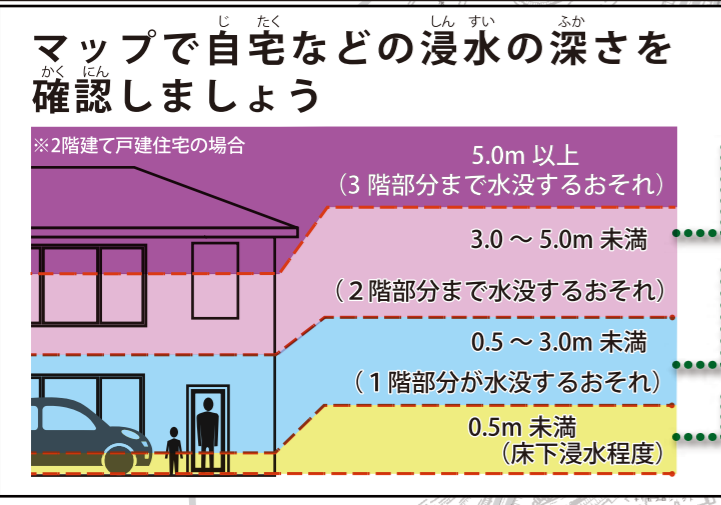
マップで自宅（じたく）などの浸水（しんすい）の深（ふか）さを確認（かくにん）しましょう

※2階建て戸建住宅の場合

5.0m 以上
（3 階部分まで水没するおそれ）

3.0 ～ 5.0m 未満
（2 階部分まで水没するおそれ）

0.5 ～ 3.0m 未満
（1 階部分が水没するおそれ）

0.5m 未満
（床下浸水程度）